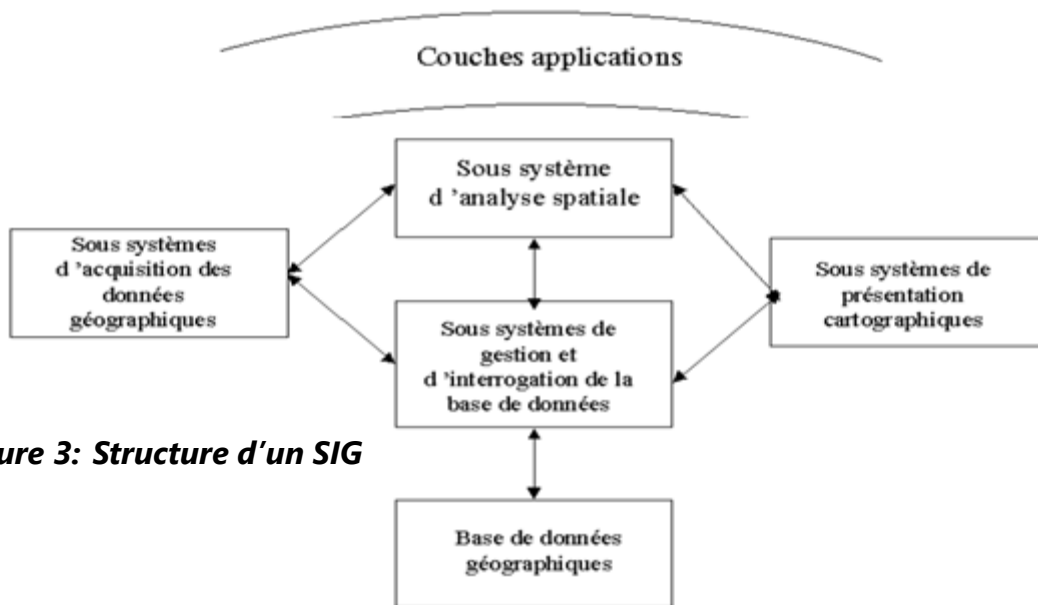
Couches applications

Sous système d 'analyse spatiale

Sous systèmes d 'acquisition des données géographiques

Sous systèmes de présentation cartographiques

Sous systèmes de gestion et d 'interrogation de la base de données

ure 3: Structure d'un SIG

Base de données géographiques